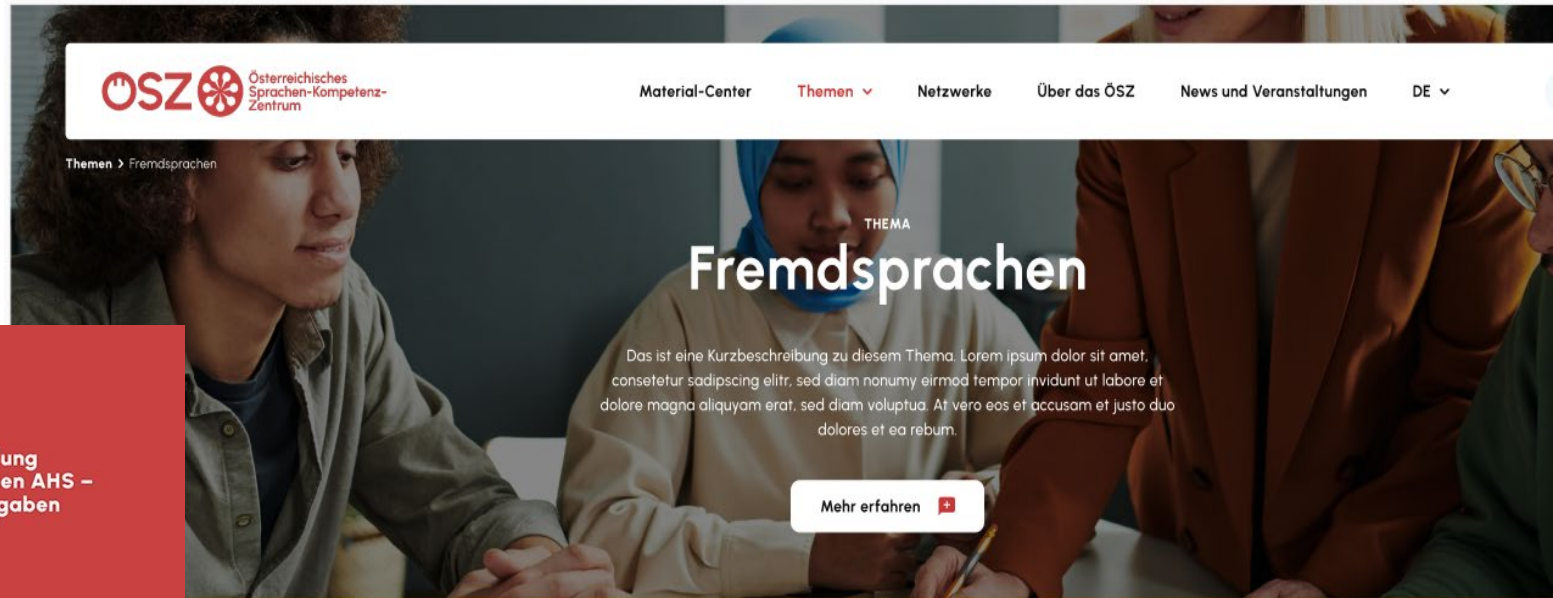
ÖSZ Österreichisches Sprachen-Kompetenz-Zentrum

Material-Center Themen Netzwerke Über das ÖSZ News und Veranstaltungen DE

Themen > Fremdsprachen

THEMA

Fremdsprachen

Das ist eine Kurzbeschreibung zu diesem Thema. Lorem ipsum dolor sit amet, consetetur sadipscing elitr, sed diam nonumy eirmod tempor invidunt ut labore et dolore magna aliquyam erat, sed diam voluptua. At vero eos et accusam et justo duo dolores et ea rebum.

Mehr erfahren

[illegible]ung
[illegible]en AHS –
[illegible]gaben